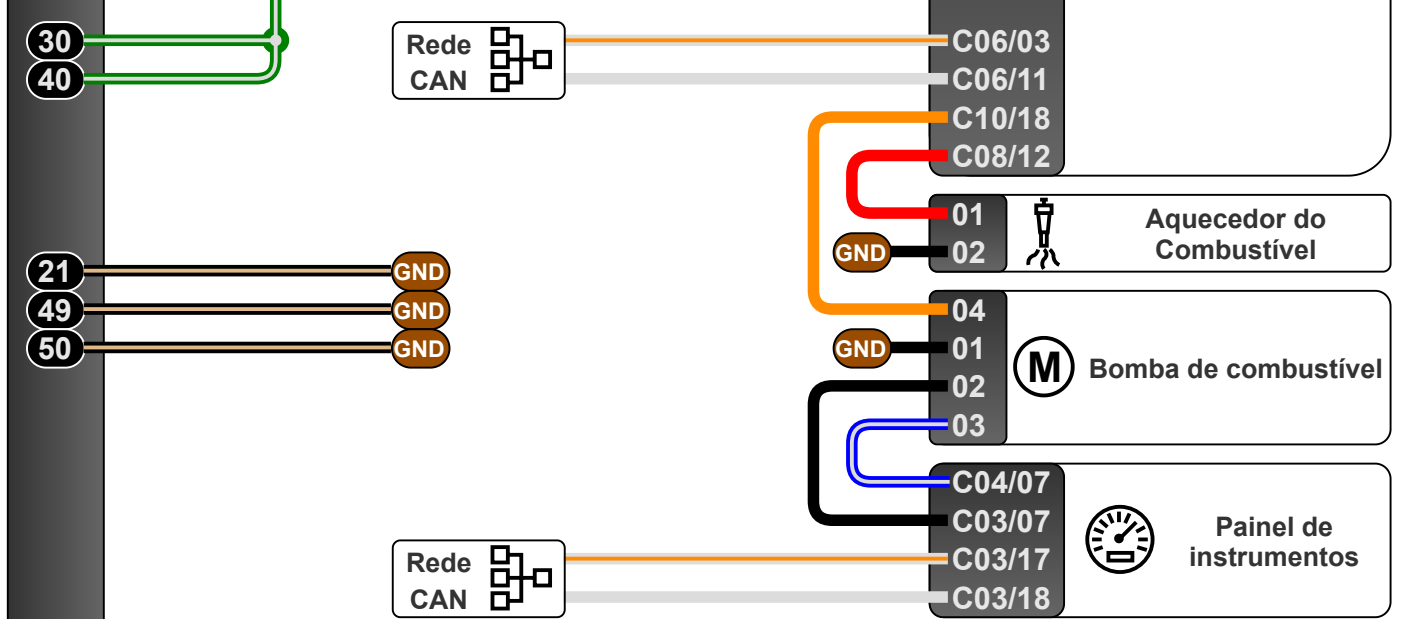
30
40

Rede
CAN

C06/03
C06/11
C10/18
C08/12

01
GND 02

Aquecedor do
Combustível

21 GND
49 GND
50 GND

04
GND 01
02
03

M

Bomba de combustível

C04/07
C03/07
C03/17
C03/18

Painel de
instrumentos

Rede
CAN